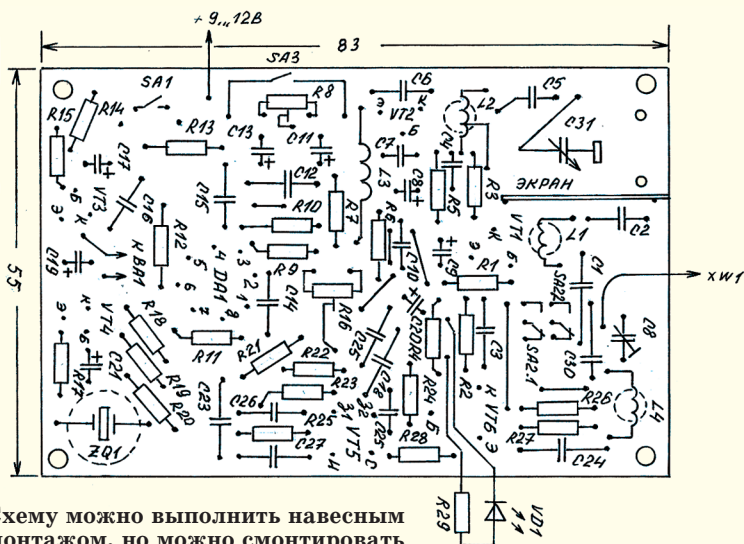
+9...12В

83

SA3

SA1

R8

R14

C6

C5

R15

R13

VT2

L2

C13

C11

C17

C7

C31

C12

L3

C8

R4

R3

VT3

C15

R7

R5

ЭКРАН

C16

R10

R12

R6

C2

C19

DA1

R9

C10

R1

VT1

L1

55

BA1

C9

SA2.2

C1

xw1

C14

R16

R18

C20

VT4

R11

R21

C3

SA2.1

C30

R22

C25

C21

R19

R17

R20

R23

C29

R24

R2

C4

C23

C26

R26

R25

VT6

R27

ZQ1

C27

VT5

R28

C24

R29

VD1

...схему можно выполнить навесным ...монтажом, но можно смонтировать